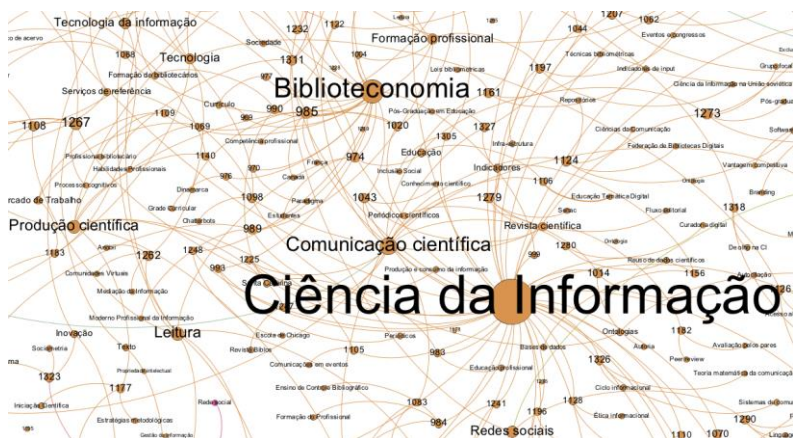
Tecnologia da informação
1232
1122
1207
1062
1044
Formação profissional
Sociedade
1088
Tecnologia
1311
Eventos e congressos
Técnicas bibliométricas
1197
Formação de bibliotecários
Leis bibliotecárias
Indicadores de input
Serviços de referência
Biblioteconomia
Ciência da Informação na União soviética
1161
Currículo
990
985
Pós-Graduação em Educação
Repositórios
Pós-grad
1108
1267
1109
1020
1327
1273
1069
1305
Ciências da Comunicação
Competência profissional
Infra-estrutura
Federação de Bibliotecas Digitais
Profissional bibliotecário
1140
Educação
Habilidades Profissionais
974
Indicadores
1124
Vantagem competitiva
Ética
Inclusão Social
Conhecimento científico
Processos cognitivos
Dinâmica
Cartas
1106
Educação Temática Digital
rcado de Trabalho
1098
1043
Periódicos científicos
Branding
Grade Curricular
Paradigma
1279
Fluxo editorial
1318
Estudantes
Chatterbots
Produção científica
Revista científica
Curadoria digital
989
Comunicação científica
Autor
1280
1183
1262
1248
Design na CI
Comunidades Virtuais
Reuso de dados científicos
1225
1014
1156
993
Produção e consumo de informação
Mediação da informação
Ciência da Informação
Moderno Profissional da Informação
Escola de Chicago
Ontologias
1132
Inovação
Leitura
Periódicos
Avaliação pelos pares
Cienciometria
Texto
1105
Bases de dados
Autoria
Revista Biblos
983
Peer review
Propriedade Intelectual
Comunicações em eventos
1326
Teoria matemática da comunicação
1323
Educação profissional
1177
Ensino de Controle Bibliográfico
Ciclo informacional
Iniciação científica
1083
1241
1128
Redes sociais
Estratégias metodológicas
Formação do Profissional
1196
Ética informacional
Sistemas de
984
Redes sociais
1290
1110
1070